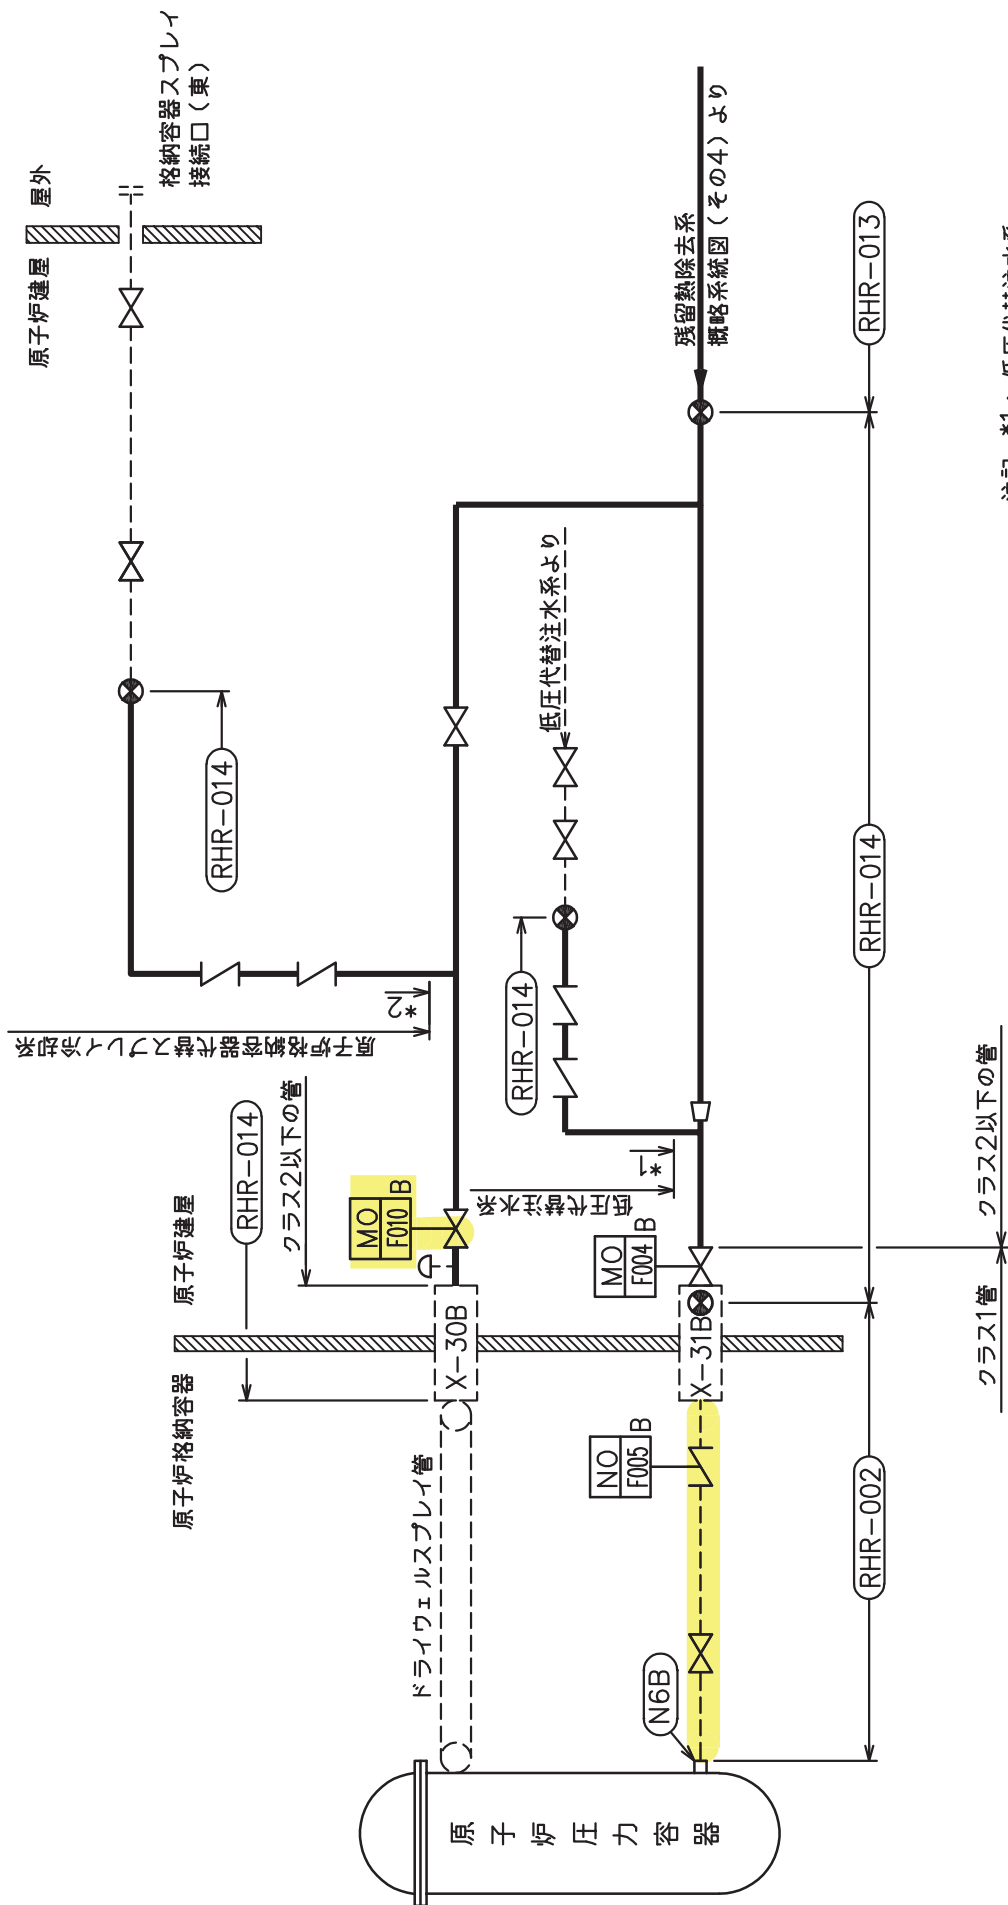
格納容器スプレイ接続口（東）

原子炉建屋

屋外

残留熱除去系概略系統図（その4）より

RHR−013

RHR−014

低圧代替注水系より

RHR−014

RHR−014

原子炉格納容器下部注水系より

*2

RHR−014

クラス2以下の管

原子炉建屋

原子炉格納容器

MO F010 B

低圧代替注水系

*1

MO F004 B

X−30B

X−31B

ドライウェルスプレイ管

NO F005 B

N6B

RHR−002

クラス2以下の管

クラス1管

原子炉圧力容器

注記 *1：低圧代替注水系